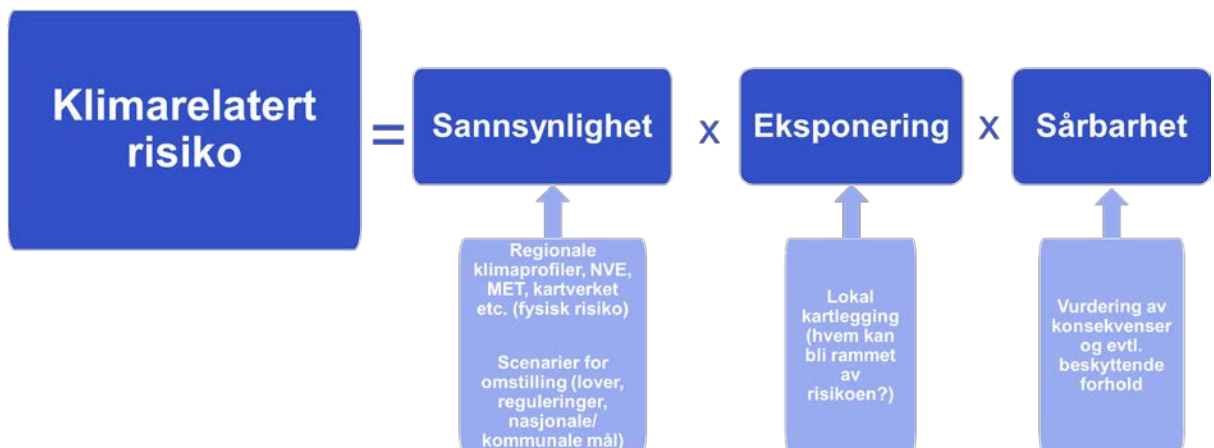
Klimarelatert risiko

=

Sannsynlighet

x

Eksponering

x

Sårbarhet

Regionale klimaprofiler, NVE, MET, kartverket etc. (fysisk risiko)

Scenarier for omstilling (lover, reguleringer, nasjonale/ kommunale mål)

Lokal kartlegging (hvem kan bli rammet av risikoen?)

Vurdering av konsekvenser og evtl. beskyttende forhold